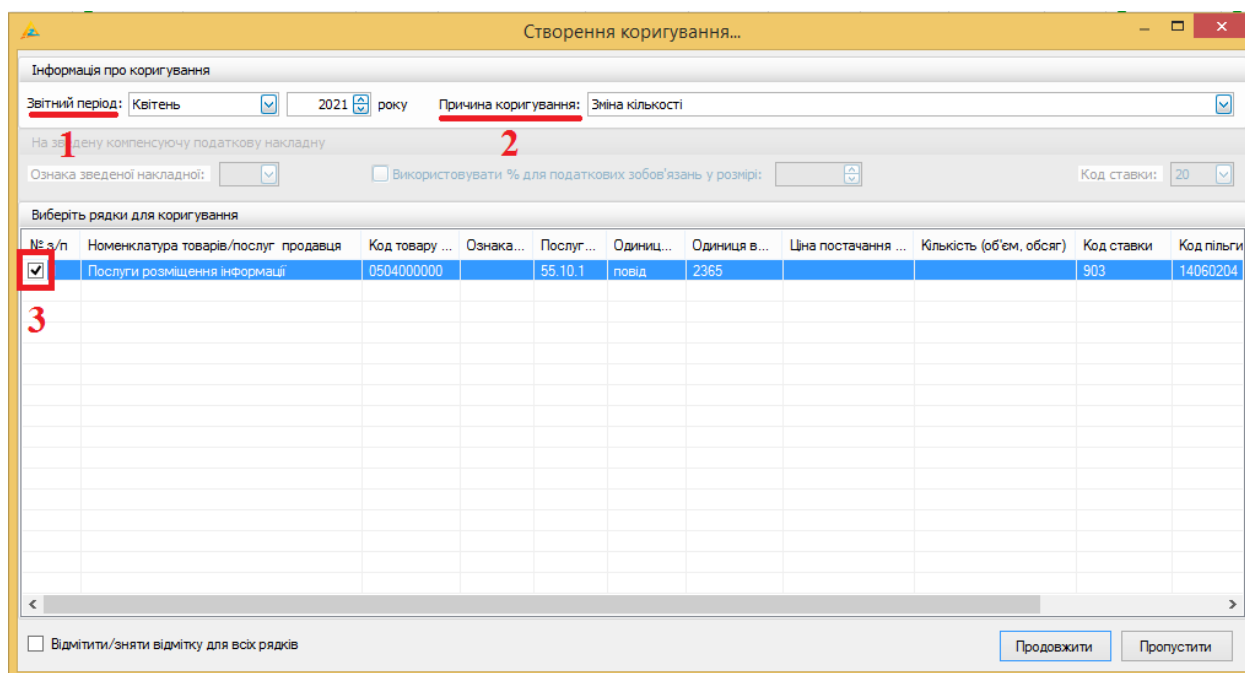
Створення коригування...

Інформація про коригування

Звітний період: Квітень 2021 року Причина коригування: Зміна кількості

1 2

На зведену компенсуючу податкову накладну

Ознака зведеної накладної: Використовувати % для податкових зобов'язань у розмірі: Код ставки: 20

Виберіть рядки для коригування

| № з/п | Номенклатура товарів/послуг продавця | Код товару ... | Ознака... | Послуг... | Одиниц... | Одиниця в... | Ціна постачання ... | Кількість (об'єм, обсяг) | Код ставки | Код пільги |
|---|---|---|---|---|---|---|---|---|---|---|
| ✔ | Послуги розміщення інформації | 0504000000 | | 55.10.1 | повід | 2365 | | | 903 | 14060204 |

3

Відмітити/зняти відмітку для всіх рядків

Продовжити Пропустити